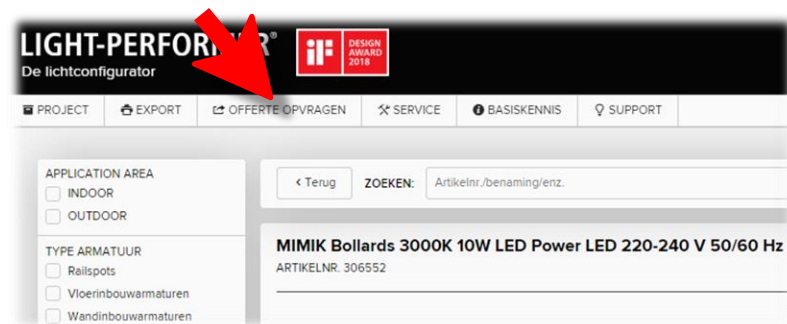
LIGHT-PERFORM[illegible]®
De lichtconfigurator

iF DESIGN AWARD 2018

PROJECT
EXPORT
OFFERTE OPVRAGEN
SERVICE
BASISKENNIS
SUPPORT

APPLICATION AREA
INDOOR
OUTDOOR

TYPE ARMATUUR
Railspots
Vloerinbouwarmaturen
Wandinbouwarmaturen

< Terug
ZOEKEN:
Artikelnr./benaming/enz.

MIMIK Bollards 3000K 10W LED Power LED 220-240 V 50/60 Hz
ARTIKELNR. 306552